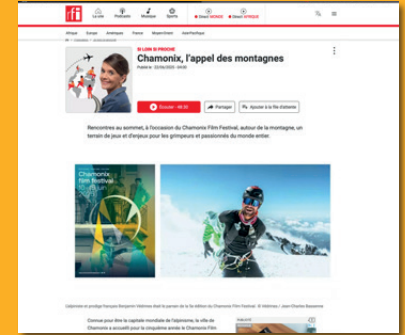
rfi

Le site Podcasts Musique Sports Direct MONDE Direct AFRIQUE

Afrique Europe Amériques France Moyen-Orient Asie-Pacifique

SI LOIN SI PROCHE

Chamonix, l'appel des montagnes

Écouter - 48:30

Partager

Ajouter à la file d'attente

Rencontres au sommet, à l'occasion du Chamonix Film Festival, autour de la montagne, un terrain de jeux et d'enjeux pour les grimpeurs et passionnés du monde entier.

Chamonix film festival

Connue pour être la capitale mondiale de l'alpinisme, la ville de Chamonix a accueilli pour la cinquième année le Chamonix Film